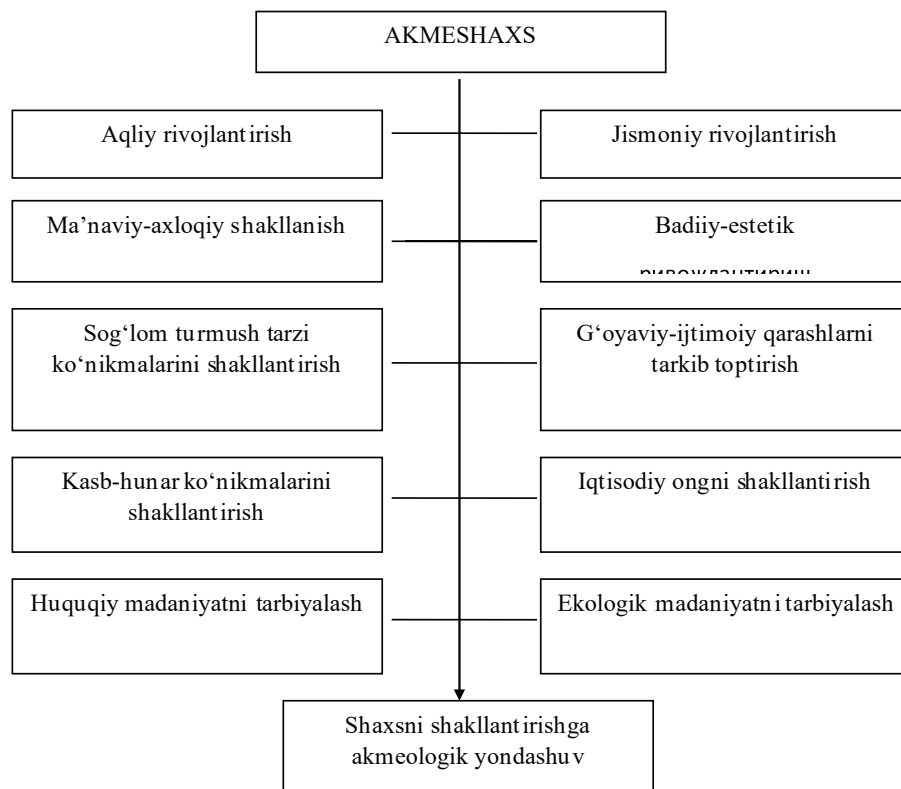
AKMESHAXS

Aqliy rivojlantirish

Jismoniy rivojlantirish

Ma’naviy-axloqiy shakllanish

Badiiy-estetik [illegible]

Sog‘lom turmush tarzi ko‘nikmalarini shakllantirish

G‘oyaviy-ijtimoiy qarashlarni tarkib toptirish

Kasb-hunar ko‘nikmalarini shakllantirish

Iqtisodiy ongni shakllantirish

Huquqiy madaniyatni tarbiyalash

Ekologik madaniyatni tarbiyalash

Shaxsni shakllantirishga akmeologik yondashuv